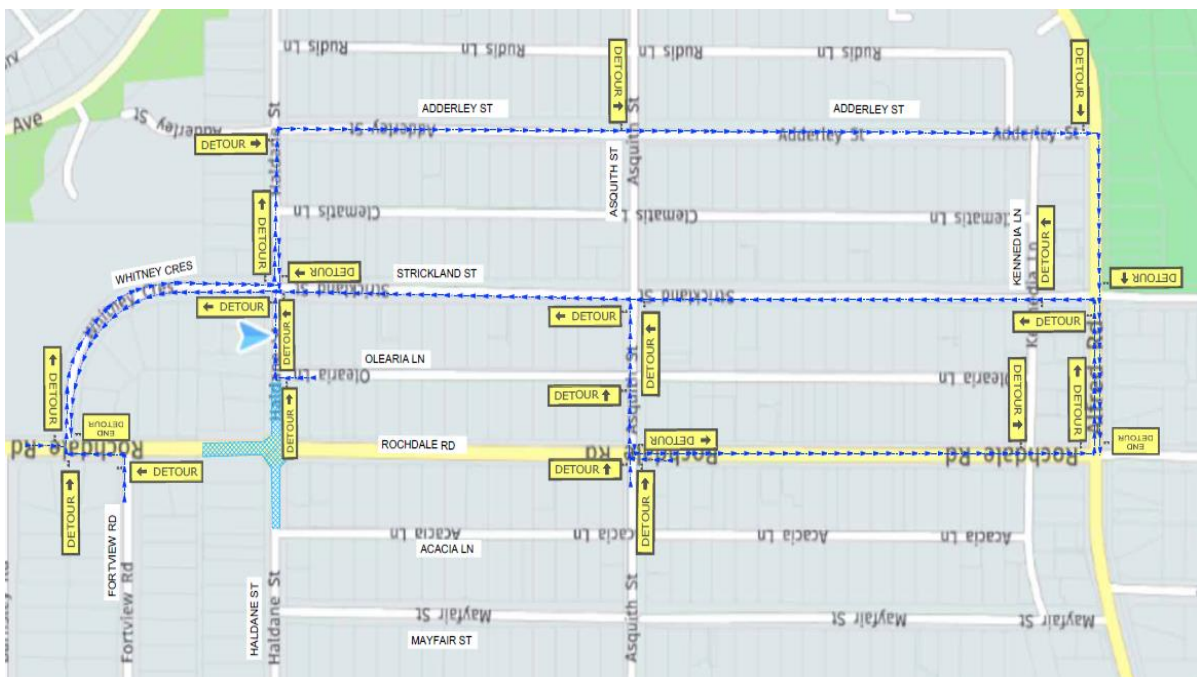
Rudis Ln
Rudis Ln
Rudis Ln
Rudis Ln
DETOUR
DETOUR
ADDERLEY ST
ADDERLEY ST
Ave
Adderley St
DETOUR
Adderley St
Adderley St
Adderley St
ASQUITH ST
Asquith St
Haldane St
DETOUR
Clematis Ln
Clematis Ln
Clematis Ln
KENNEDIA LN
DETOUR
WHITNEY CRES
DETOUR
STRICKLAND ST
DETOUR
Whitney Cres
Strickland St
Strickland St
DETOUR
DETOUR
DETOUR
DETOUR
DETOUR
OLEARIA LN
Olearia Ln
Olearia Ln
Kennedia Ln
Alfred Rd
DETOUR
DETOUR
DETOUR
END DETOUR
DETOUR
DETOUR
DETOUR
DETOUR
Rochdale Rd
ROCHDALE RD
Rochdale Rd
Rochdale Rd
END DETOUR
DETOUR
DETOUR
DETOUR
DETOUR
Acacia Ln
Acacia Ln
Acacia Ln
Acacia Ln
ACACIA LN
FORTVIEW RD
Fortview Rd
HALDANE ST
Haldane St
Mayfair St
Mayfair St
Mayfair St
MAYFAIR ST
Asquith St